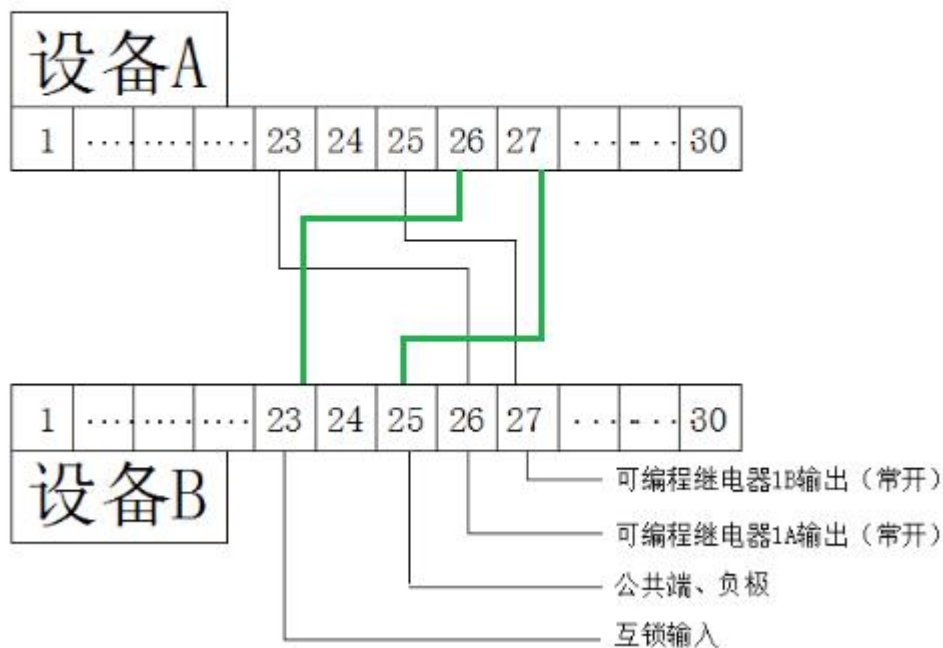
设备A

| 1 | ····· | ····· | ····· | 23 | 24 | 25 | 26 | 27 | ··· | -·· | 30 |
|---|---|---|---|---|---|---|---|---|---|---|---|

| 1 | ····· | ····· | ····· | 23 | 24 | 25 | 26 | 27 | ··· | -·· | 30 |
|---|---|---|---|---|---|---|---|---|---|---|---|

设备B

可编程继电器1B输出（常开）

可编程继电器1A输出（常开）

公共端、负极

互锁输入